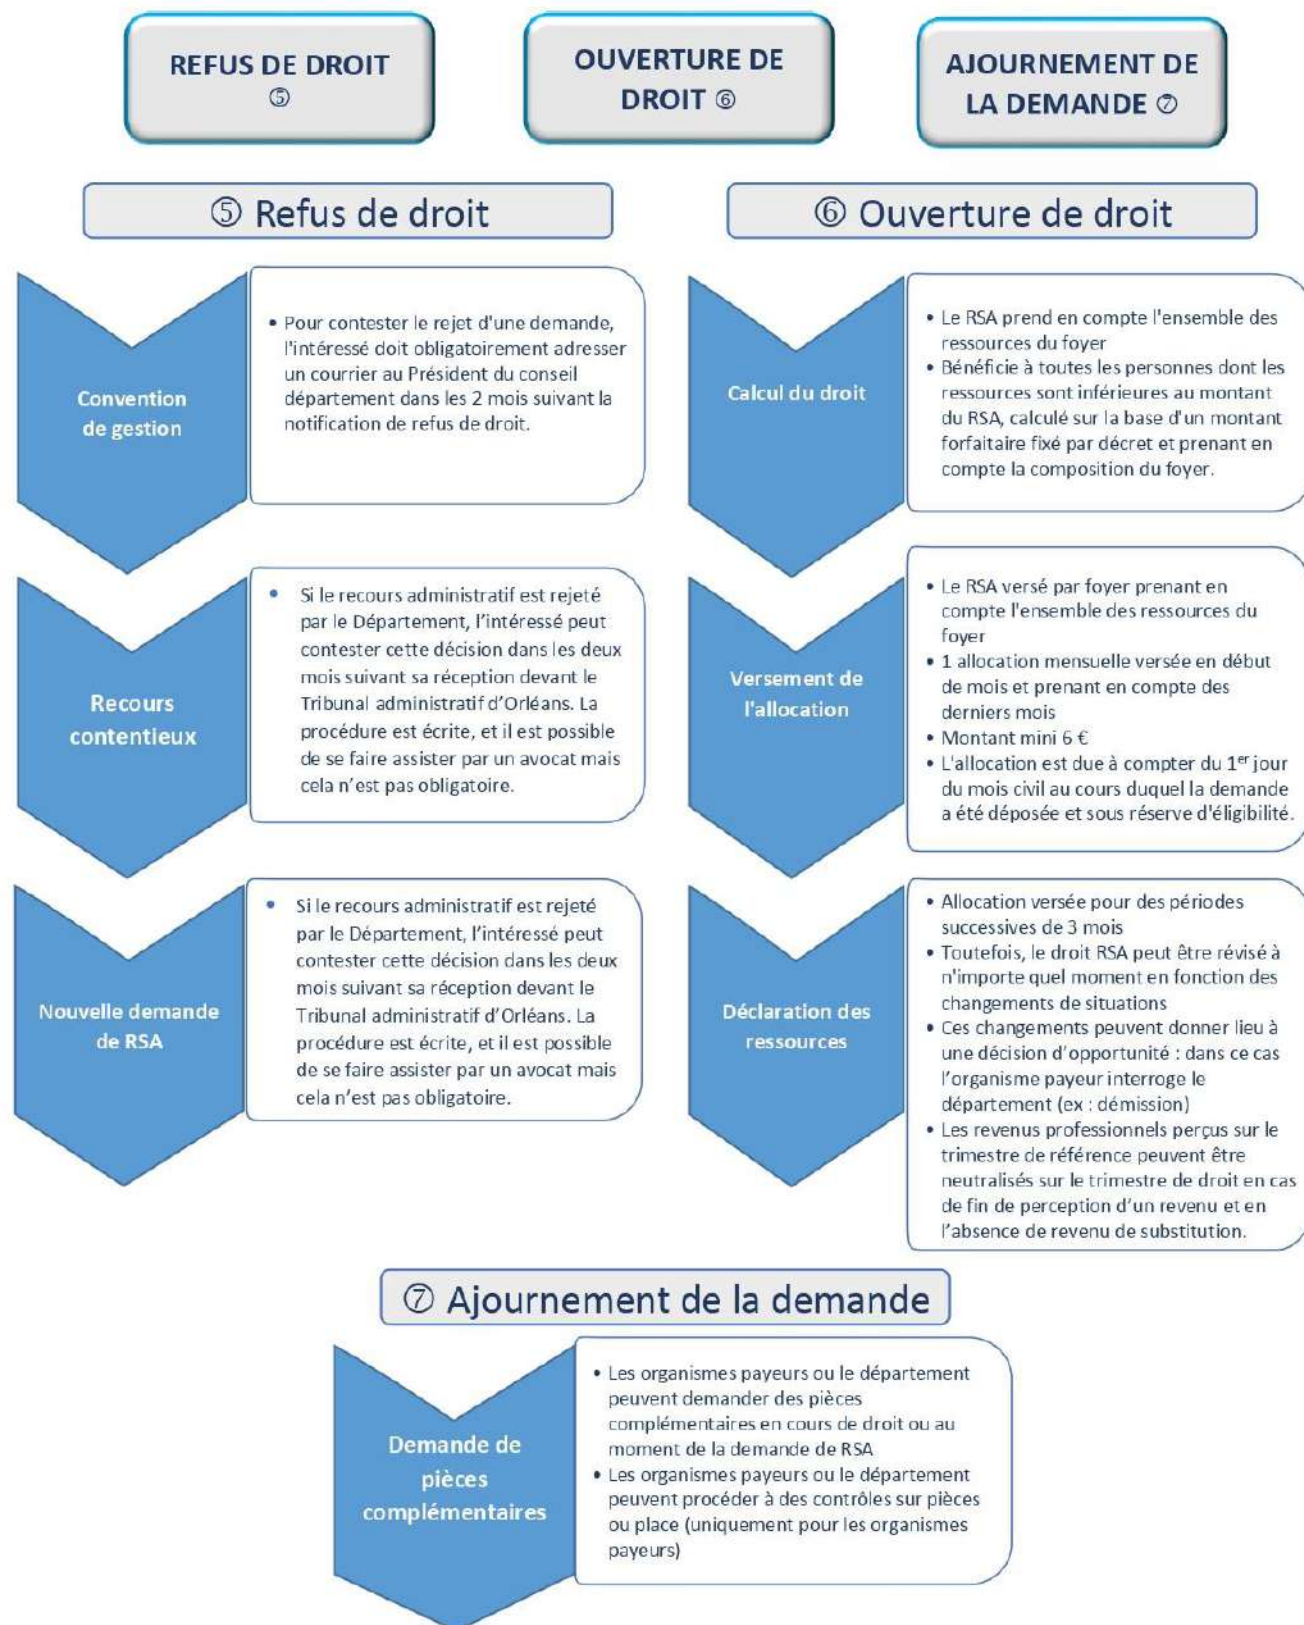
REFUS DE DROIT ⑤

OUVERTURE DE DROIT ⑥

AJOURNEMENT DE LA DEMANDE ⑦

⑤ Refus de droit

Convention de gestion

• Pour contester le rejet d'une demande, l'intéressé doit obligatoirement adresser un courrier au Président du conseil département dans les 2 mois suivant la notification de refus de droit.

Recours contentieux

• Si le recours administratif est rejeté par le Département, l'intéressé peut contester cette décision dans les deux mois suivant sa réception devant le Tribunal administratif d'Orléans. La procédure est écrite, et il est possible de se faire assister par un avocat mais cela n'est pas obligatoire.

Nouvelle demande de RSA

• Si le recours administratif est rejeté par le Département, l'intéressé peut contester cette décision dans les deux mois suivant sa réception devant le Tribunal administratif d'Orléans. La procédure est écrite, et il est possible de se faire assister par un avocat mais cela n'est pas obligatoire.

⑥ Ouverture de droit

Calcul du droit

• Le RSA prend en compte l'ensemble des ressources du foyer
• Bénéficie à toutes les personnes dont les ressources sont inférieures au montant du RSA, calculé sur la base d'un montant forfaitaire fixé par décret et prenant en compte la composition du foyer.

Versement de l'allocation

• Le RSA versé par foyer prenant en compte l'ensemble des ressources du foyer
• 1 allocation mensuelle versée en début de mois et prenant en compte des derniers mois
• Montant mini 6 €
• L'allocation est due à compter du 1$^{er}$ jour du mois civil au cours duquel la demande a été déposée et sous réserve d'éligibilité.

Déclaration des ressources

• Allocation versée pour des périodes successives de 3 mois
• Toutefois, le droit RSA peut être révisé à n'importe quel moment en fonction des changements de situations
• Ces changements peuvent donner lieu à une décision d'opportunité : dans ce cas l'organisme payeur interroge le département (ex : démission)
• Les revenus professionnels perçus sur le trimestre de référence peuvent être neutralisés sur le trimestre de droit en cas de fin de perception d'un revenu et en l'absence de revenu de substitution.

⑦ Ajournement de la demande

Demande de pièces complémentaires

• Les organismes payeurs ou le département peuvent demander des pièces complémentaires en cours de droit ou au moment de la demande de RSA
• Les organismes payeurs ou le département peuvent procéder à des contrôles sur pièces ou place (uniquement pour les organismes payeurs)